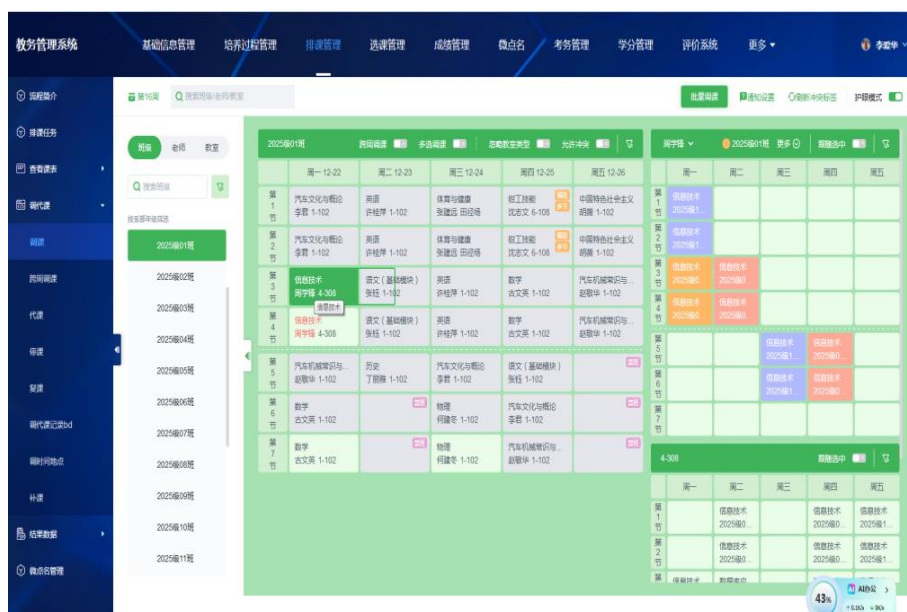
教务管理系统 基础信息管理 培养过程管理 排课管理 选课管理 成绩管理 微点名 考务管理 学分管理 评价系统 更多 李观华

流程简介
排课任务
查看课表
调代课
调课
跨周调课
代课
停课
复课
调代课记录bd
调时间地点
补课
结果数据
微点名管理

第16周 搜索班级/老师/教室

批量调课 通知设置 刷新冲突标签 护眼模式

班级 老师 教室

搜索班级

按班级年级筛选

2025级01班
2025级02班
2025级03班
2025级04班
2025级05班
2025级06班
2025级07班
2025级08班
2025级09班
2025级10班
2025级11班

2025级01班 跨周调课 多选调课 忽略教室类型 允许冲突

| | 周一 12-22 | 周二 12-23 | 周三 12-24 | 周四 12-25 | 周五 12-26 |
|---|---|---|---|---|---|
| 第1节 | 汽车文化与概论 李君 1-102 | 英语 许桂萍 1-102 | 体育与健康 张建远 田径场 | 钳工技能 沈志文 6-108 | 中国特色社会主义 胡颖 1-102 |
| 第2节 | 汽车文化与概论 李君 1-102 | 英语 许桂萍 1-102 | 体育与健康 张建远 田径场 | 钳工技能 沈志文 6-108 | 中国特色社会主义 胡颖 1-102 |
| 第3节 | 信息技术 周学锋 4-308 信息技术 | 语文（基础模块） 张钰 1-102 | 英语 许桂萍 1-102 | 数学 古文英 1-102 | 汽车机械常识与... 赵敬华 1-102 |
| 第4节 | 信息技术 周学锋 4-308 | 语文（基础模块） 张钰 1-102 | 英语 许桂萍 1-102 | 数学 古文英 1-102 | 汽车机械常识与... 赵敬华 1-102 |
| 第5节 | 汽车机械常识与... 赵敬华 1-102 | 历史 丁丽雅 1-102 | 汽车文化与概论 李君 1-102 | 语文（基础模块） 张钰 1-102 | |
| 第6节 | 数学 古文英 1-102 | | 物理 何建冬 1-102 | 汽车文化与概论 李君 1-102 | |
| 第7节 | 数学 古文英 1-102 | | 物理 何建冬 1-102 | 汽车机械常识与... 赵敬华 1-102 | |

周学锋 2025级01班 更多 跟随选中

| | 周一 | 周二 | 周三 | 周四 | 周五 |
|---|---|---|---|---|---|
| 第1节 | 信息技术 2025级1... | | | | |
| 第2节 | 信息技术 2025级1... | | | | |
| 第3节 | 信息技术 2025级0... | 信息技术 2025级0... | | | |
| 第4节 | 信息技术 2025级0... | 信息技术 2025级0... | | | |
| 第5节 | | | 信息技术 2025级1... | 信息技术 2025级1... | |
| 第6节 | | | 信息技术 2025级1... | 信息技术 2025级1... | |
| 第7节 | | | | | |

4-308 跟随选中

| | 周一 | 周二 | 周三 | 周四 | 周五 |
|---|---|---|---|---|---|
| 第1节 | | 信息技术 2025级0... | | 信息技术 2025级0... | 信息技术 2025级1... |
| 第2节 | | 信息技术 2025级0... | | 信息技术 2025级0... | 信息技术 2025级1... |
| 第 | 信息技术 | 数据库实 | | | |

43% AI办公